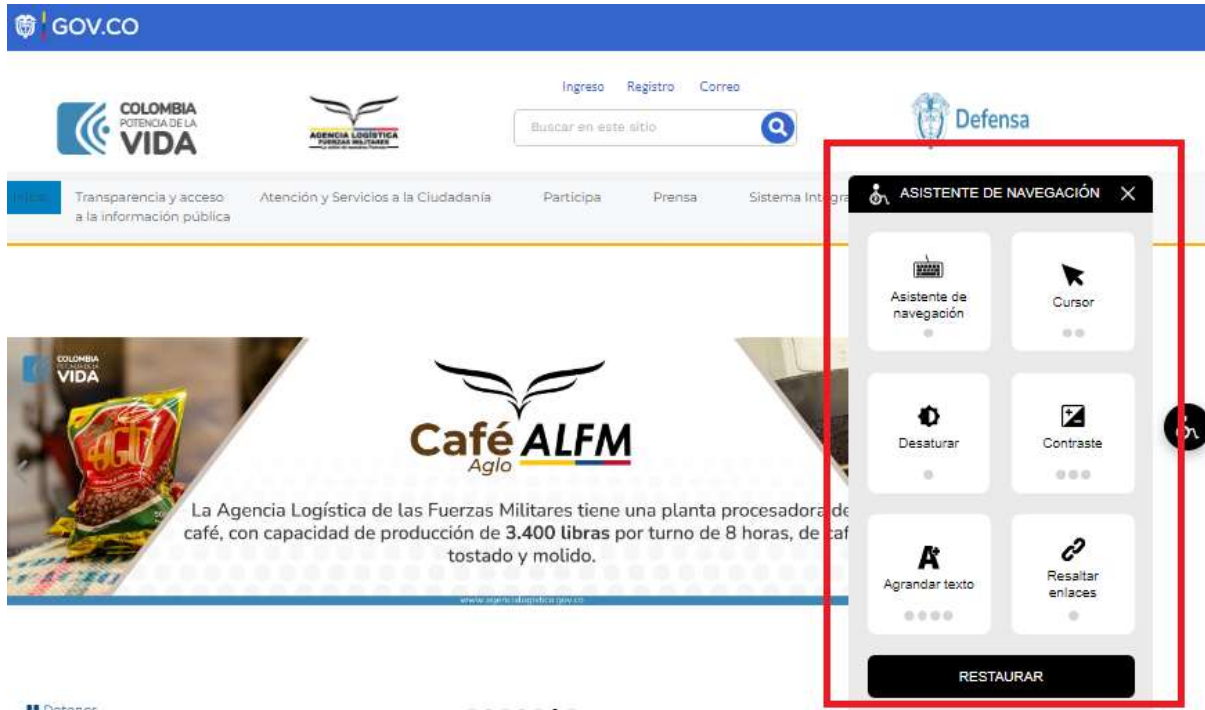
GOV.CO

Ingreso Registro Correo

COLOMBIA POTENCIA DE LA VIDA

AGENCIA LOGÍSTICA FUERZAS MILITARES

Buscar en este sitio

Defensa

Inicio Transparencia y acceso a la información pública Atención y Servicios a la Ciudadanía Participa Prensa Sistema Inte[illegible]

ASISTENTE DE NAVEGACIÓN

Asistente de navegación

Cursor

Desaturar

Contraste

Agrandar texto

Resaltar enlaces

RESTAURAR

COLOMBIA POTENCIA DE LA VIDA

Café ALFM Aglo

La Agencia Logística de las Fuerzas Militares tiene una planta procesadora de café, con capacidad de producción de **3.400 libras** por turno de 8 horas, de caf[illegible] tostado y molido.

www.agencialogistica.gov.co

Detener